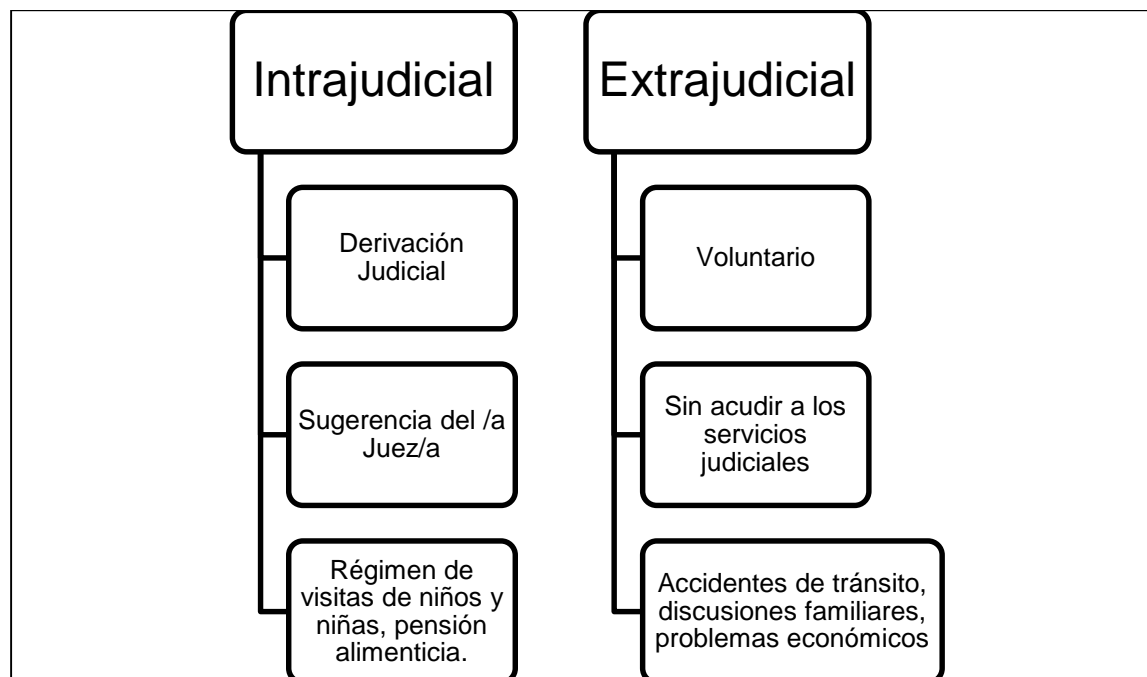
Intrajudicial

Derivación Judicial

Sugerencia del /a Juez/a

Régimen de visitas de niños y niñas, pensión alimenticia.

Extrajudicial

Voluntario

Sin acudir a los servicios judiciales

Accidentes de tránsito, discusiones familiares, problemas económicos